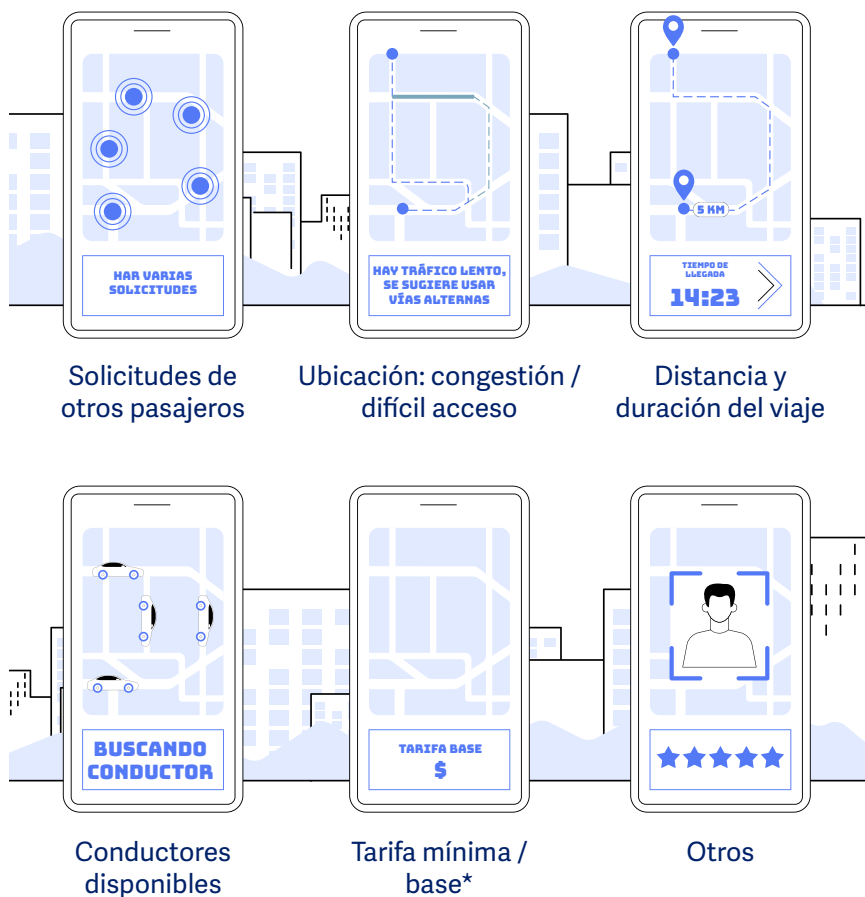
HAY VARIAS SOLICITUDES

Solicitudes de otros pasajeros

HAY TRÁFICO LENTO, SE SUGIERE USAR VÍAS ALTERNAS

Ubicación: congestión / difícil acceso

5 KM

TIEMPO DE LLEGADA

14:23

Distancia y duración del viaje

BUSCANDO CONDUCTOR

Conductores disponibles

TARIFA BASE

$

Tarifa mínima / base*

Otros